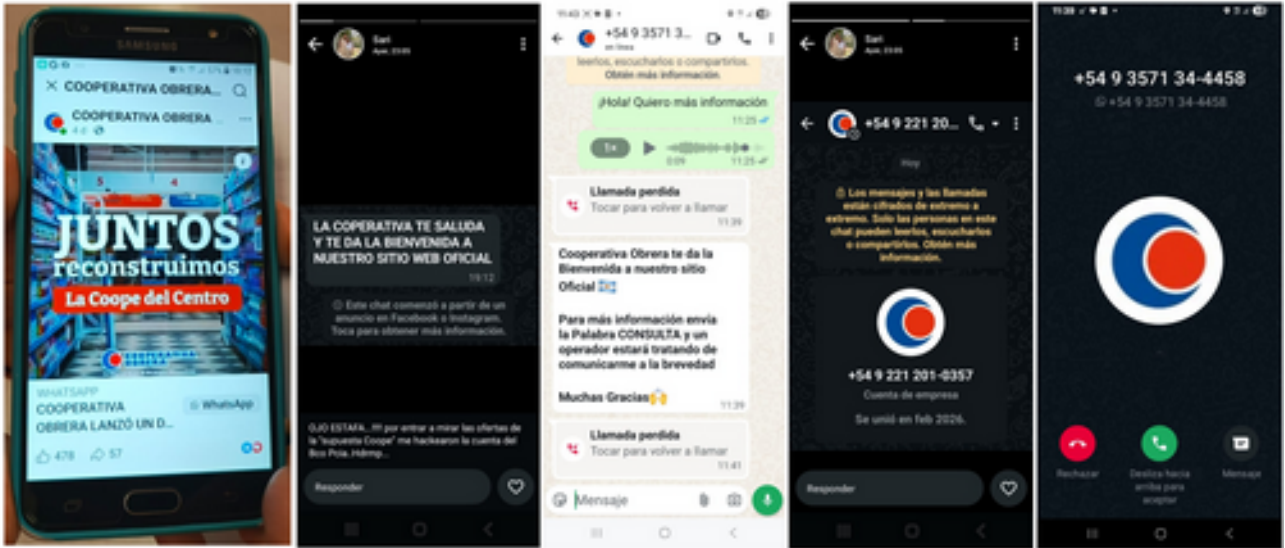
SAMSUNG

COOPERATIVA OBRERA...

COOPERATIVA OBRERA

JUNTOS reconstruimos

La Coope del Centro

WHATSAPP

COOPERATIVA OBRERA LANZÓ UN D...

WhatsApp

478

57

Sari

LA COOPERATIVA TE SALUDA Y TE DA LA BIENVENIDA A NUESTRO SITIO WEB OFICIAL

19:12

Este chat comenzó a partir de un anuncio en Facebook o Instagram. Toca para obtener más información.

OJO ESTAFA...!!! por entrar a mirar las ofertas de la "supuesta Coope" me hackearon la cuenta del Bco Pcia..Hdmp...

Responder

+54 9 3571 3...

en línea

leerlos, escucharlos o compartirlos. Obtén más información.

¡Hola! Quiero más información

11:25

1x

0:09

11:25

Llamada perdida

Tocar para volver a llamar

11:29

Cooperativa Obrera te da la Bienvenida a nuestro sitio Oficial

Para más información envía la Palabra CONSULTA y un operador estará tratando de comunicarme a la brevedad

Muchas Gracias🙌

11:39

Llamada perdida

Tocar para volver a llamar

11:41

Mensaje

Sari

+54 9 221 20...

Hoy

Los mensajes y las llamadas están cifrados de extremo a extremo. Solo las personas en este chat pueden leerlos, escucharlos o compartirlos. Obtén más información.

+54 9 221 201-0357

Cuenta de empresa

Se unió en feb 2026.

Responder

+54 9 3571 34-4458

+54 9 3571 34-4458

Rechazar

Desliza hacia arriba para aceptar

Mensaje